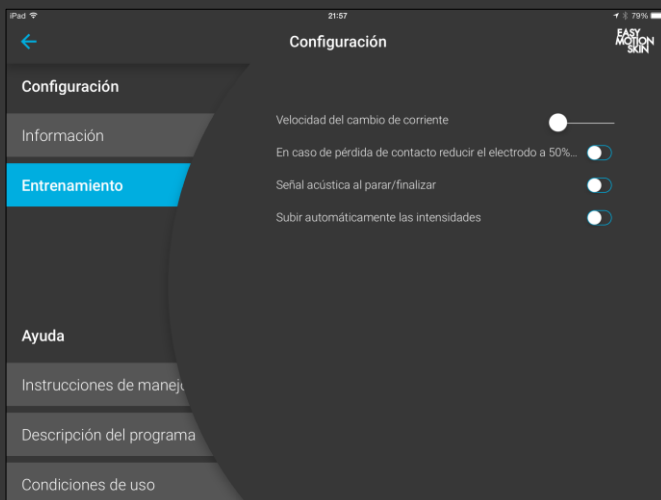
iPad
21:57
79%

Configuración
EASY MOTION SKIN

Configuración
Información
Entrenamiento

Velocidad del cambio de corriente
En caso de pérdida de contacto reducir el electrodo a 50%...
Señal acústica al parar/finalizar
Subir automáticamente las intensidades

Ayuda
Instrucciones de manejo
Descripción del programa
Condiciones de uso